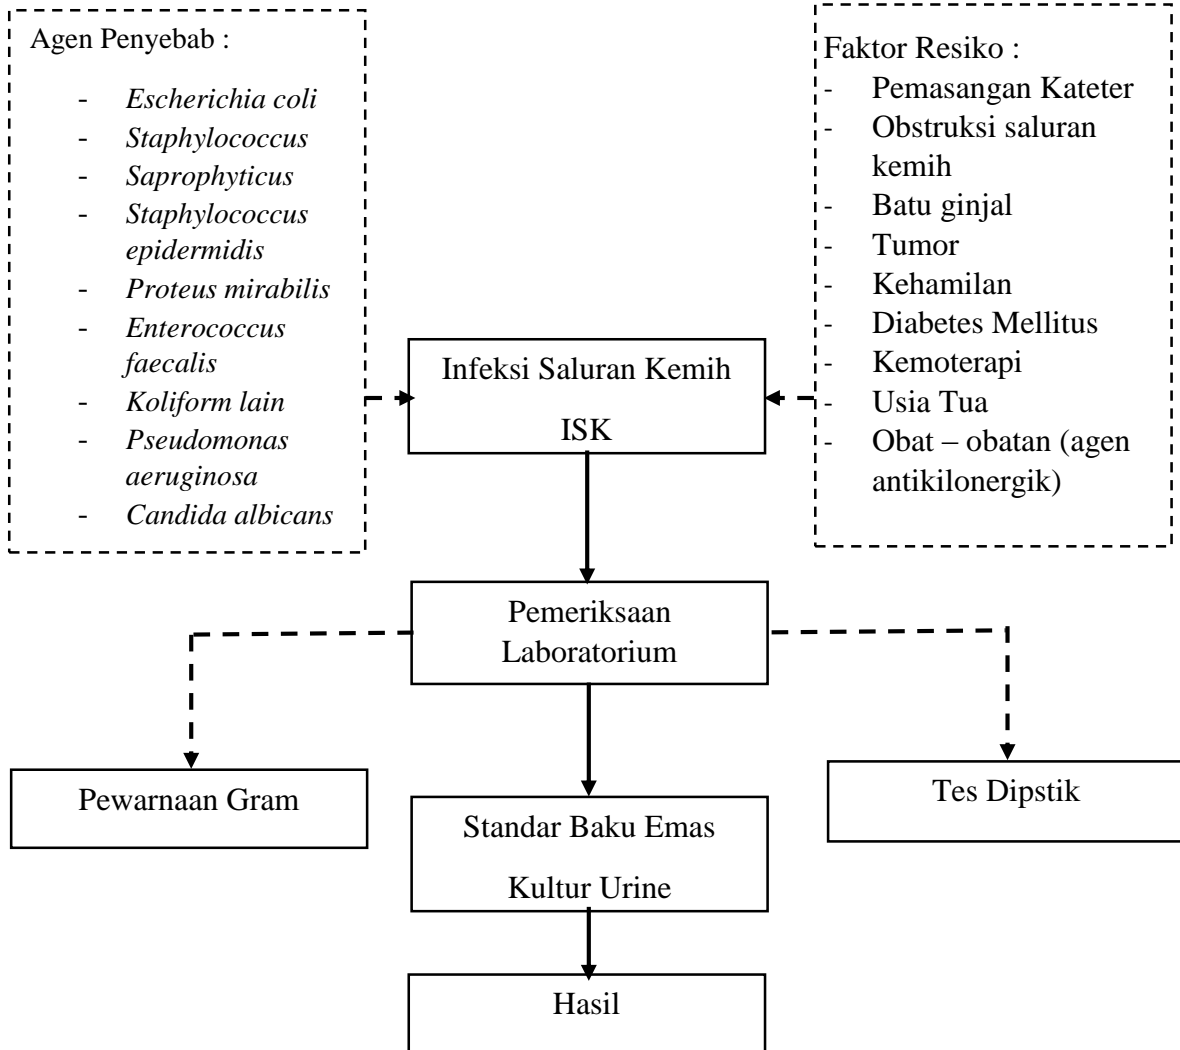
Agen Penyebab :

- Escherichia coli
- Staphylococcus
- Saprophyticus
- Staphylococcus epidermidis
- Proteus mirabilis
- Enterococcus faecalis
- Koliform lain
- Pseudomonas aeruginosa
- Candida albicans

Faktor Resiko :

- Pemasangan Kateter
- Obstruksi saluran kemih
- Batu ginjal
- Tumor
- Kehamilan
- Diabetes Mellitus
- Kemoterapi
- Usia Tua
- Obat – obatan (agen antikilonergik)

Infeksi Saluran Kemih

ISK

Pemeriksaan Laboratorium

Pewarnaan Gram

Tes Dipstik

Standar Baku Emas

Kultur Urine

Hasil